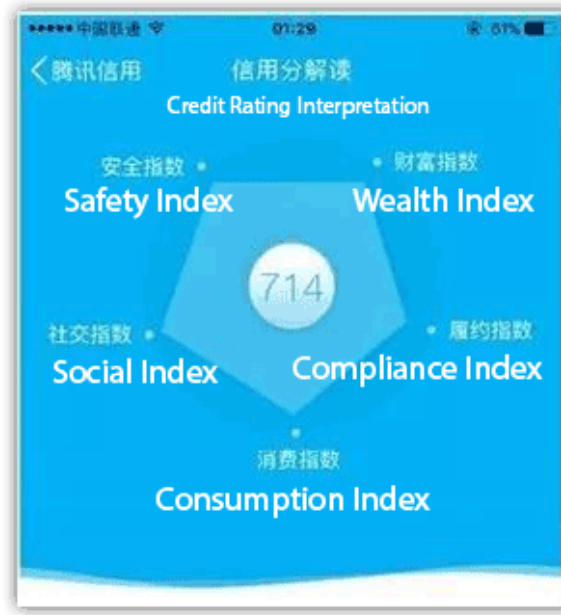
••••• 中国联通 01:29 81%

腾讯信用 信用分解读
Credit Rating Interpretation

安全指数
Safety Index

财富指数
Wealth Index

714

社交指数
Social Index

履约指数
Compliance Index

消费指数
Consumption Index